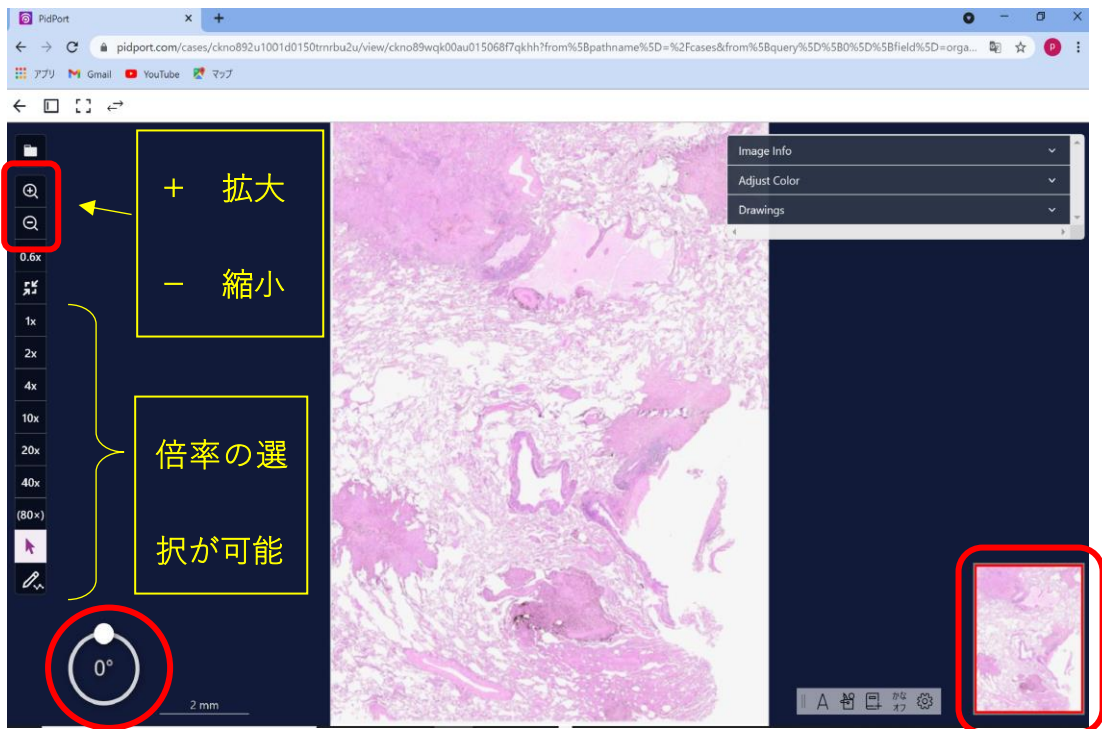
PidPort

pidport.com/cases/ckno892u1001d0150trnrbu2u/view/ckno89wqk00au015068f7qkhh?from%5Bpathname%5D=%2Fcases&from%5Bquery%5D%5B0%5D%5Bfield%5D=orga...

アプリ Gmail YouTube マップ

+ 拡大

− 縮小

0.6x

1x

2x

4x

10x

20x

40x

(80×)

倍率の選択が可能

0°

2 mm

Image Info

Adjust Color

Drawings

A かな オフ